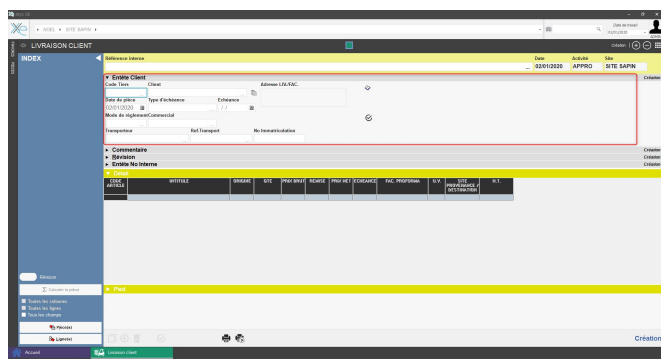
WEB GB

NOEL ▸ SITE SAPIN

Date de travail 02/01/2020

LIVRAISON CLIENT

Création

INDEX

Référence interne

Date 02/01/2020

Activité APPRO

Site SITE SAPIN

▼ Entête Client

Création

Code Tiers

Client

Adresse LIV./FAC.

Date de pièce 02/01/2020

Type d'échéance

Echéance / /

Mode de règlement

Commercial

Transporteur

Ref.Transport

No Immatriculation

▸ Commentaire

Création

▸ Révision

Création

▸ Entête No Interne

Création

▼ Détail

| CODE ARTICLE | INTITULE | ORIGINE | QTE | PRIX BRUT | REMISE | PRIX NET | ECHEANCE | FAC. PROFORMA | U.V. | SITE PROVENANCE / DESTINATION | H.T. |
|---|---|---|---|---|---|---|---|---|---|---|---|
| | | | | | | | | | | | |

Réduire

Calculer la pièce

Toutes les colonnes

Toutes les lignes

Tous les champs

Pièce(s)

Ligne(s)

▸ Pied

Création

Accueil

Livraison client